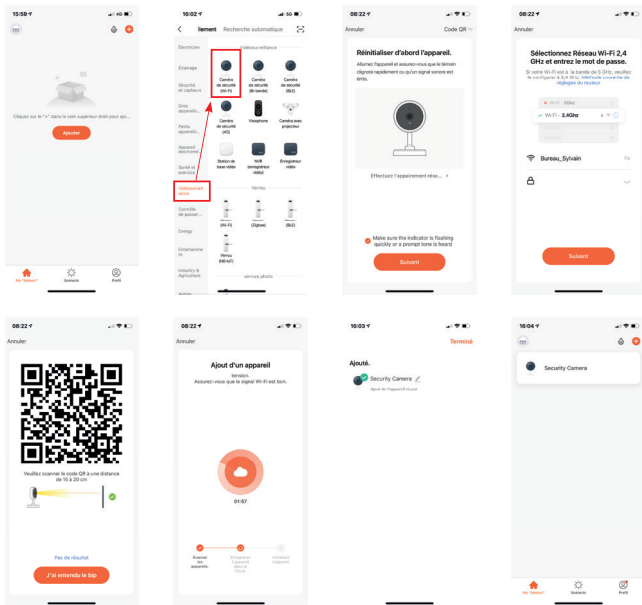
15:59 4G

Cliquez sur le "+" dans le coin supérieur droit pour ajo...

Ajouter

Ma "Maison" Scénario Profil

16:02 5G

llement Recherche automatique

Vidéosurveillance

Électricien

Éclairage

Sécurité et capteurs

Gros appareils...

Petits appareils...

Appareil électroni...

Santé et exercice

Vidéosurveillance

Contrôle et passer...

Energy

Entertainment

Industry & Agriculture

Caméra de sécurité (Wi-Fi)

Caméra de sécurité (Bi-mode)

Caméra de sécurité (BLE)

Caméra de sécurité (4G)

Visiophone

Caméra avec projecteur

Station de base vidéo

NVR (enregistreur vidéo)

Enregistreur vidéo

Serrure

(Wi-Fi)

(Zigbee)

(BLE)

Verrou (NB-IoT)

serrure photo

08:22

Annuler Code QR

Réinitialiser d'abord l'appareil.

Allumez l'appareil et assurez-vous que le témoin clignote rapidement ou qu'un signal sonore est émis.

Effectuez l'appairement rése... >

Make sure the indicator is flashing quickly or a prompt tone is heard

Suivant

08:22

Annuler

Sélectionnez Réseau Wi-Fi 2,4 GHz et entrez le mot de passe.

Si votre Wi-Fi est à la bande de 5 GHz, veuillez le configurer à 2,4 GHz. Méthode courante de réglages du routeur

Wi-Fi - 5Ghz

Wi-Fi - 2.4Ghz

Bureau_Sylvain

Suivant

08:22

Annuler

Veuillez scanner le code QR à une distance de 15 à 20 cm

Pas de résultat

J'ai entendu le bip

08:22

Annuler

Ajout d'un appareil

tension. Assurez-vous que le signal Wi-Fi est bon.

01:57

Scanner les appareils.

Enregistrer l'appareil dans le Cloud

Initialiser l'appareil

16:03

Terminé

Ajouté.

Security Camera

Ajout de l'appareil réussi

16:04

Security Camera

Ma "Maison" Scénario Profil